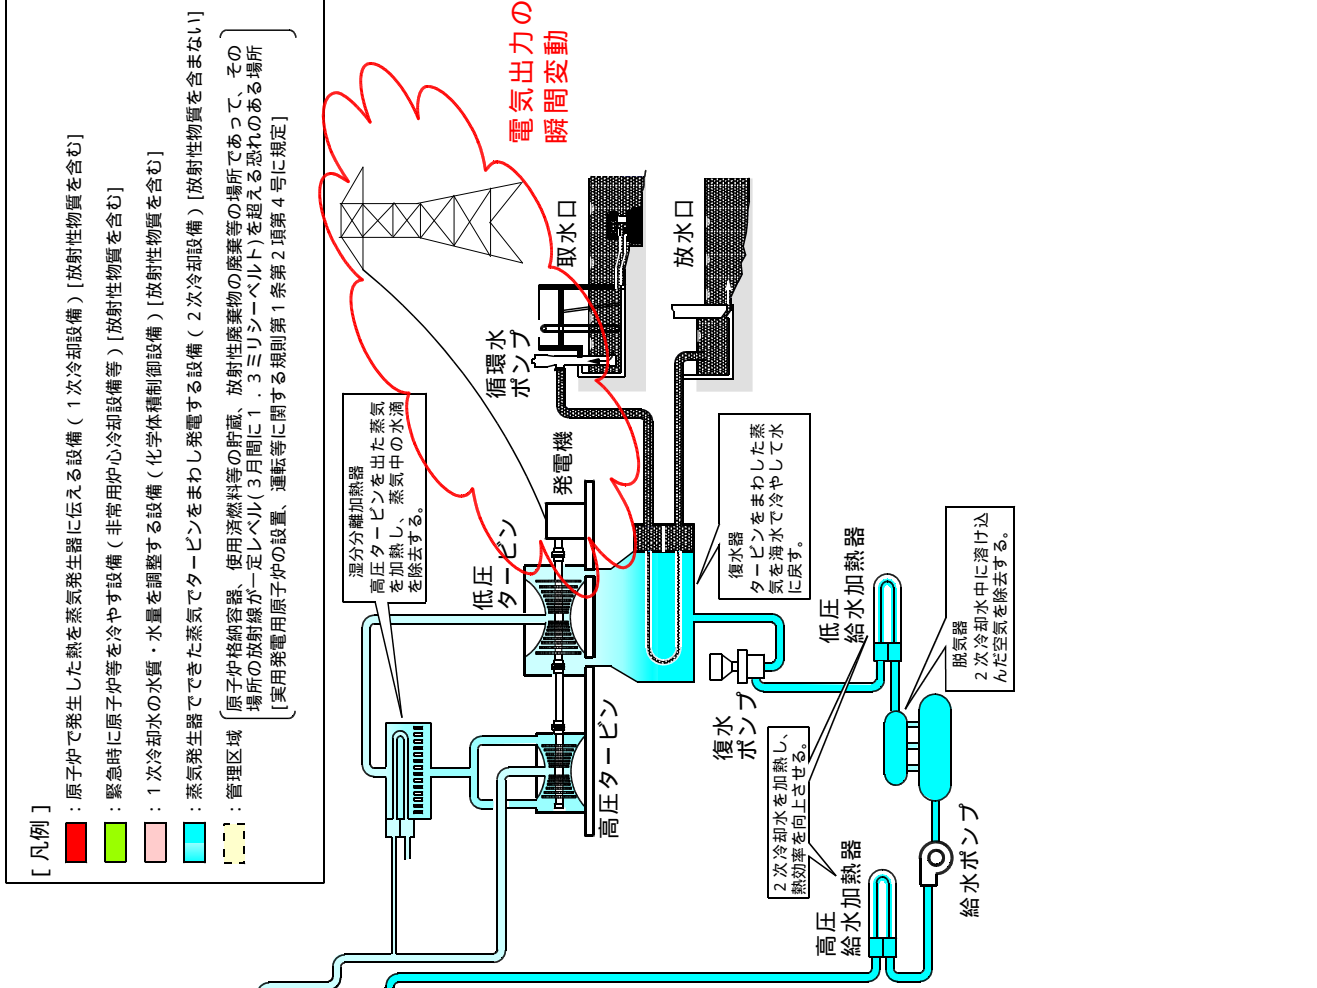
[ 凡例 ]
：原子炉で発生した熱を蒸気発生器に伝える設備（１次冷却設備）[放射性物質を含む]
：緊急時に原子炉等を冷やす設備（非常用炉心冷却設備等）[放射性物質を含む]
：１次冷却水の水質・水量を調整する設備（化学体積制御設備）[放射性物質を含む]
：蒸気発生器でできた蒸気でタービンをまわし発電する設備（２次冷却設備）[放射性物質を含まない]
：管理区域 [原子炉格納容器、使用済燃料等の貯蔵、放射性廃棄物の廃棄等の場所であって、その場所の放射線が一定レベル（３月間に１．３ミリシーベルト）を超える恐れのある場所 [実用発電用原子炉の設置、運転等に関する規則第１条第２項第４号に規定]]

電気出力の瞬間変動

取水口
放水口
循環水ポンプ
発電機
湿分分離加熱器
高圧タービンを出た蒸気を加熱し、蒸気中の水滴を除去する。
低圧タービン
高圧タービン
復水器
タービンをまわした蒸気を海水で冷やして水に戻す。
低圧給水加熱器
脱気器
２次冷却水中に溶け込んだ空気を除去する。
復水ポンプ
２次冷却水を加熱し、熱効率を向上させる。
高圧給水加熱器
給水ポンプ